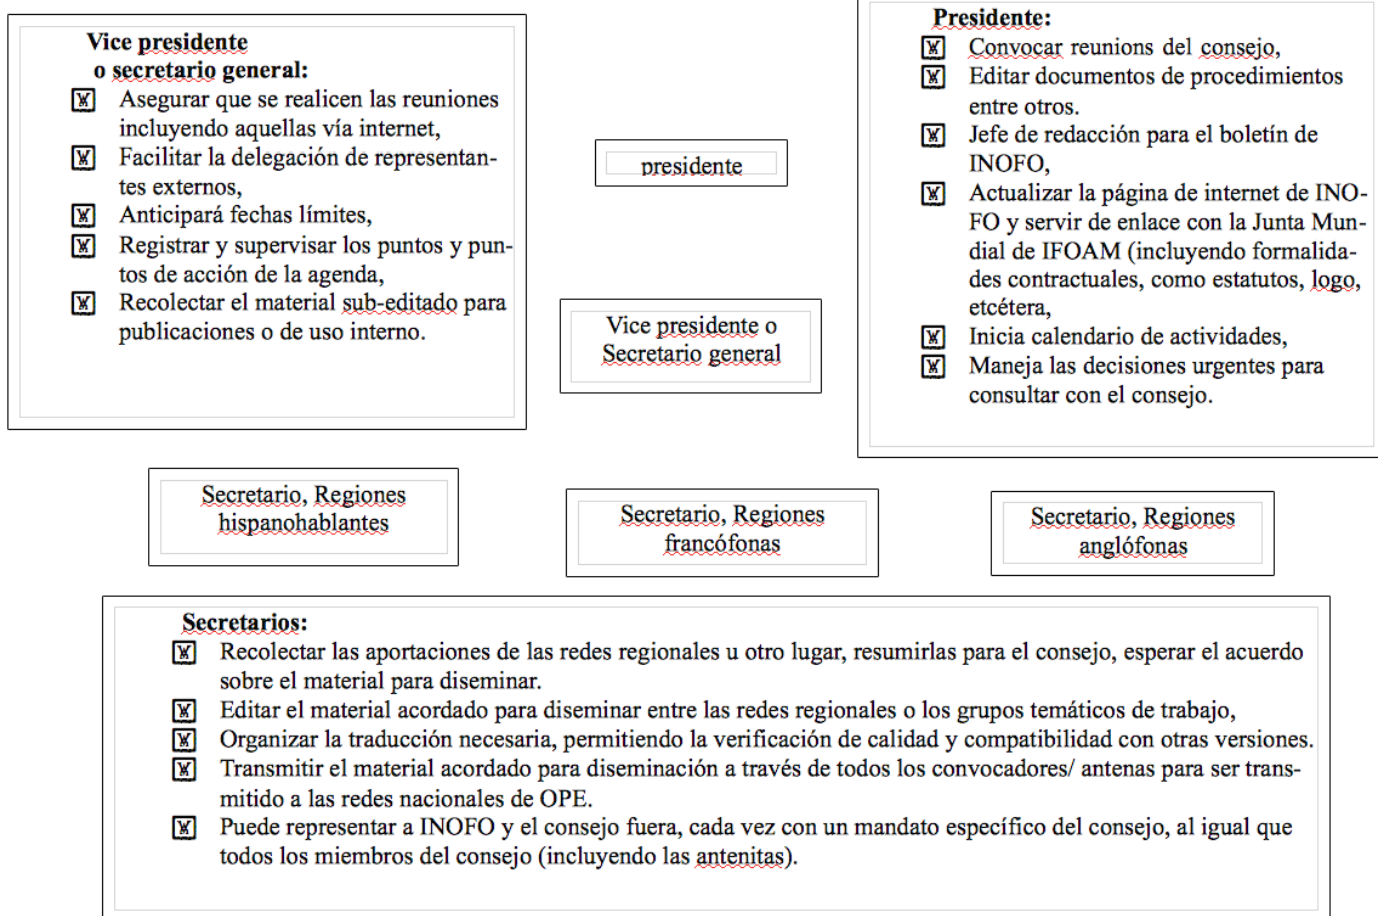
Vice presidente
o secretario general:

☒ Asegurar que se realicen las reuniones incluyendo aquellas vía internet,
☒ Facilitar la delegación de representantes externos,
☒ Anticipará fechas límites,
☒ Registrar y supervisar los puntos y puntos de acción de la agenda,
☒ Recolectar el material sub-editado para publicaciones o de uso interno.

presidente

Vice presidente o Secretario general

Presidente:

☒ Convocar reunions del consejo,
☒ Editar documentos de procedimientos entre otros.
☒ Jefe de redacción para el boletín de INOFO,
☒ Actualizar la página de internet de INOFO y servir de enlace con la Junta Mundial de IFOAM (incluyendo formalidades contractuales, como estatutos, logo, etcétera,
☒ Inicia calendario de actividades,
☒ Maneja las decisiones urgentes para consultar con el consejo.

Secretario, Regiones hispanohablantes

Secretario, Regiones francófonas

Secretario, Regiones anglófonas

Secretarios:

☒ Recolectar las aportaciones de las redes regionales u otro lugar, resumirlas para el consejo, esperar el acuerdo sobre el material para diseminar.
☒ Editar el material acordado para diseminar entre las redes regionales o los grupos temáticos de trabajo,
☒ Organizar la traducción necesaria, permitiendo la verificación de calidad y compatibilidad con otras versiones.
☒ Transmitir el material acordado para diseminación a través de todos los convocadores/ antenas para ser transmitido a las redes nacionales de OPE.
☒ Puede representar a INOFO y el consejo fuera, cada vez con un mandato específico del consejo, al igual que todos los miembros del consejo (incluyendo las antenitas).